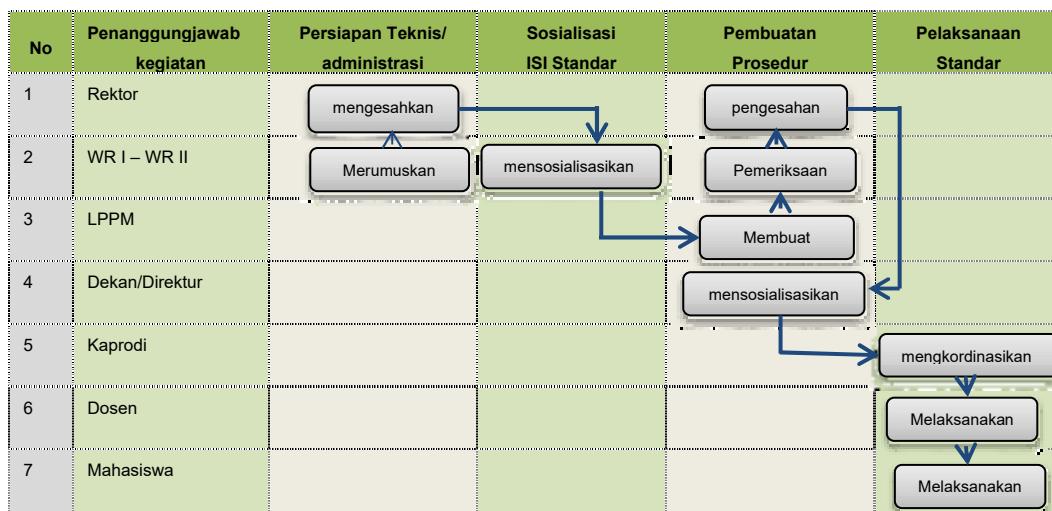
| No | Penanggungjawab kegiatan | Persiapan Teknis/ administrasi | Sosialisasi ISI Standar | Pembuatan Prosedur | Pelaksanaan Standar |
|---|---|---|---|---|---|
| 1 | Rektor | mengesahkan | | pengesahan | |
| 2 | WR I – WR II | Merumuskan | mensosialisasikan | Pemeriksaan | |
| 3 | LPPM | | | Membuat | |
| 4 | Dekan/Direktur | | | mensosialisasikan | |
| 5 | Kaprodi | | | | mengkordinasikan |
| 6 | Dosen | | | | Melaksanakan |
| 7 | Mahasiswa | | | | Melaksanakan |